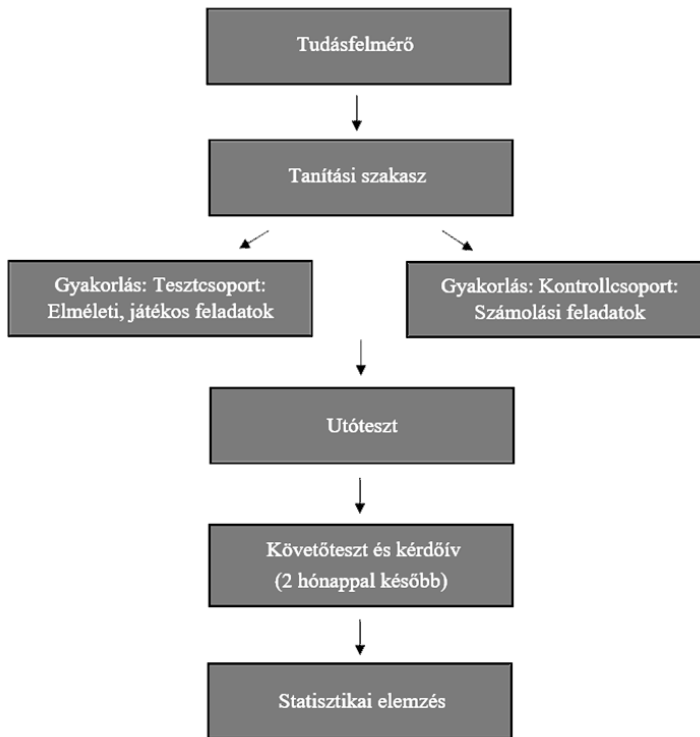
Tudásfelmérő

Tanítási szakasz

Gyakorlás: Tesztcsoport: Elméleti, játékos feladatok

Gyakorlás: Kontrollcsoport: Számolási feladatok

Utóteszt

Követőteszt és kérdőív (2 hónappal később)

Statisztikai elemzés